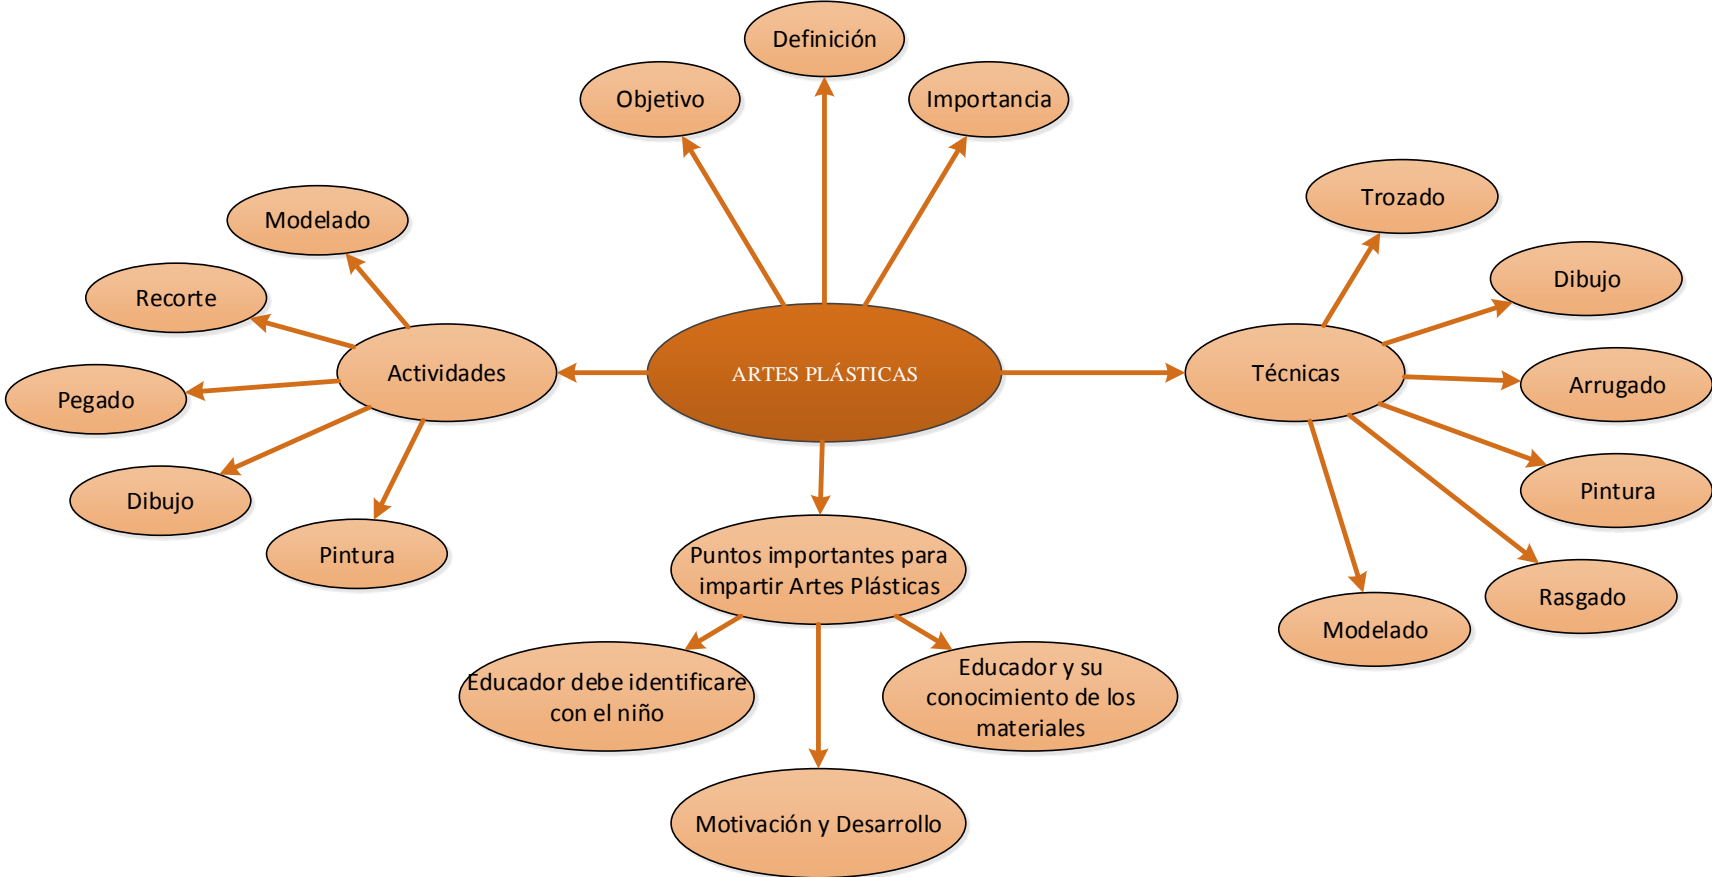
Definición

Objetivo

Importancia

ARTES PLÁSTICAS

Actividades

Modelado

Recorte

Pegado

Dibujo

Pintura

Técnicas

Trozado

Dibujo

Arrugado

Pintura

Rasgado

Modelado

Puntos importantes para impartir Artes Plásticas

Educador debe identificare con el niño

Educador y su conocimiento de los materiales

Motivación y Desarrollo